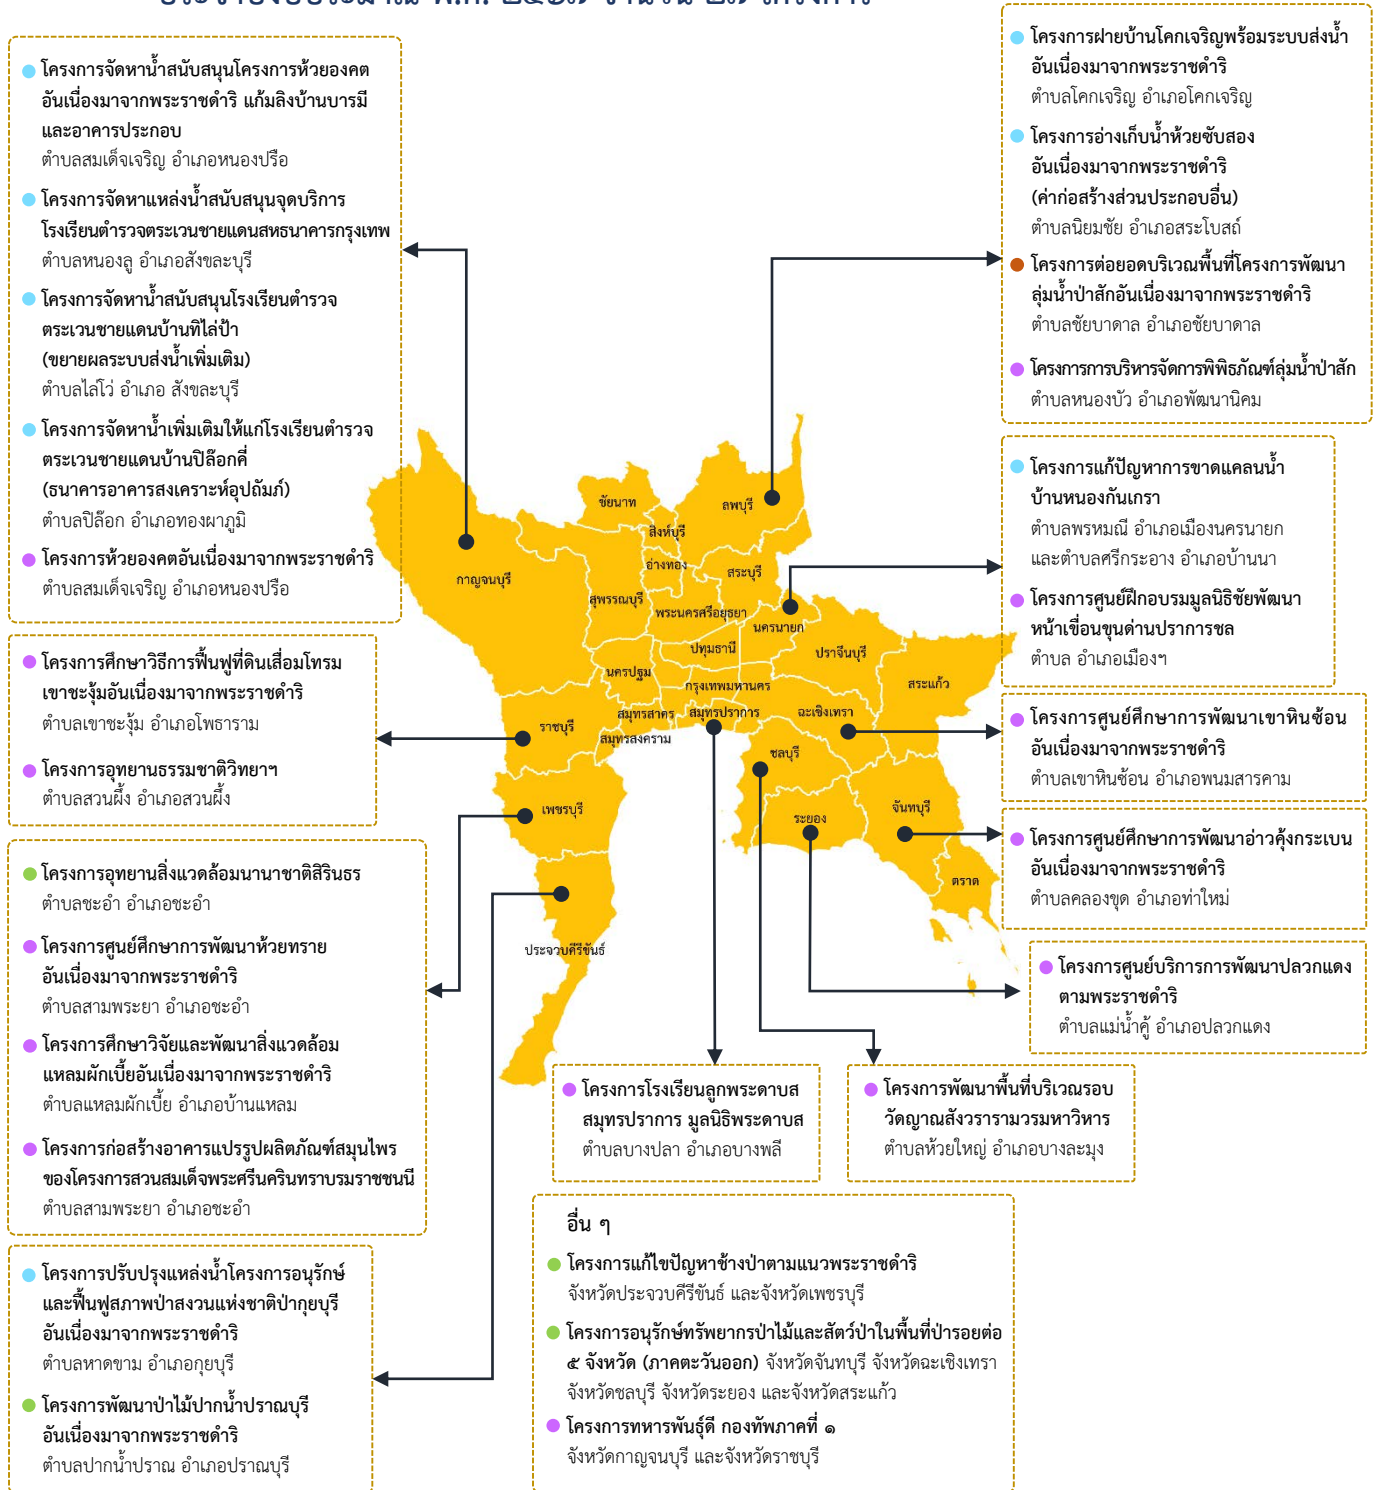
โครงการจัดหาน้ำสนับสนุนโครงการห้วยองคตอันเนื่องมาจากพระราชดำริ แก้มลิงบ้านบารมีและอาคารประกอบ
ตำบลสมเด็จเจริญ อำเภอหนองปรือ

โครงการจัดหาแหล่งน้ำสนับสนุนจุดบริการโรงเรียนตำรวจตระเวนชายแดนสหธนาคารกรุงเทพ
ตำบลหนองลู อำเภอสังขละบุรี

โครงการจัดหาน้ำสนับสนุนโรงเรียนตำรวจตระเวนชายแดนบ้านทิไล่ป้า (ขยายผลระบบส่งน้ำเพิ่มเติม)
ตำบลไล่โว่ อำเภอ สังขละบุรี

โครงการจัดหาน้ำเพิ่มเติมให้แก่โรงเรียนตำรวจตระเวนชายแดนบ้านปิล็อกคี่ (ธนาคารอาคารสงเคราะห์อุปถัมภ์)
ตำบลปิล็อก อำเภอทองผาภูมิ

โครงการห้วยองคตอันเนื่องมาจากพระราชดำริ
ตำบลสมเด็จเจริญ อำเภอหนองปรือ

โครงการศึกษาวิธีการฟื้นฟูที่ดินเสื่อมโทรมเขาชะงุ้มอันเนื่องมาจากพระราชดำริ
ตำบลเขาชะงุ้ม อำเภอโพธาราม

โครงการอุทยานธรรมชาติวิทยาฯ
ตำบลสวนผึ้ง อำเภอสวนผึ้ง

โครงการอุทยานสิ่งแวดล้อมนานาชาติสิรินธร
ตำบลชะอำ อำเภอชะอำ

โครงการศูนย์ศึกษาการพัฒนาห้วยทรายอันเนื่องมาจากพระราชดำริ
ตำบลสามพระยา อำเภอชะอำ

โครงการศึกษาวิจัยและพัฒนาสิ่งแวดล้อมแหลมผักเบี้ยอันเนื่องมาจากพระราชดำริ
ตำบลแหลมผักเบี้ย อำเภอบ้านแหลม

โครงการก่อสร้างอาคารแปรรูปผลิตภัณฑ์สมุนไพรของโครงการสวนสมเด็จพระศรีนครินทราบรมราชชนนี
ตำบลสามพระยา อำเภอชะอำ

โครงการปรับปรุงแหล่งน้ำโครงการอนุรักษ์และฟื้นฟูสภาพป่าสงวนแห่งชาติป่ากุยบุรีอันเนื่องมาจากพระราชดำริ
ตำบลหาดขาม อำเภอกุยบุรี

โครงการพัฒนาป่าไม้ปากน้ำปราณบุรีอันเนื่องมาจากพระราชดำริ
ตำบลปากน้ำปราณ อำเภอปราณบุรี

โครงการฝายบ้านโคกเจริญพร้อมระบบส่งน้ำอันเนื่องมาจากพระราชดำริ
ตำบลโคกเจริญ อำเภอโคกเจริญ

โครงการอ่างเก็บน้ำห้วยซับสองอันเนื่องมาจากพระราชดำริ (ค่าก่อสร้างส่วนประกอบอื่น)
ตำบลนิยมชัย อำเภอสระโบสถ์

โครงการต่อยอดบริเวณพื้นที่โครงการพัฒนาลุ่มน้ำป่าสักอันเนื่องมาจากพระราชดำริ
ตำบลชัยบาดาล อำเภอชัยบาดาล

โครงการการบริหารจัดการพิพิธภัณฑ์ลุ่มน้ำป่าสัก
ตำบลหนองบัว อำเภอพัฒนานิคม

โครงการแก้ปัญหาการขาดแคลนน้ำบ้านหนองกันเกรา
ตำบลพรหมณี อำเภอเมืองนครนายก และตำบลศรีกะอาง อำเภอบ้านนา

โครงการศูนย์ฝึกอบรมมูลนิธิชัยพัฒนาหน้าเขื่อนขุนด่านปราการชล
ตำบล อำเภอเมืองฯ

โครงการศูนย์ศึกษาการพัฒนาเขาหินซ้อนอันเนื่องมาจากพระราชดำริ
ตำบลเขาหินซ้อน อำเภอพนมสารคาม

โครงการศูนย์ศึกษาการพัฒนาอ่าวคุ้งกระเบนอันเนื่องมาจากพระราชดำริ
ตำบลคลองขุด อำเภอท่าใหม่

โครงการศูนย์บริการการพัฒนาปลวกแดงตามพระราชดำริ
ตำบลแม่น้ำคู้ อำเภอปลวกแดง

โครงการโรงเรียนลูกพระดาบส สมุทรปราการ มูลนิธิพระดาบส
ตำบลบางปลา อำเภอบางพลี

โครงการพัฒนาพื้นที่บริเวณรอบวัดญาณสังวรารามวรมหาวิหาร
ตำบลห้วยใหญ่ อำเภอบางละมุง

ชัยนาท ลพบุรี สิงห์บุรี อ่างทอง สระบุรี กาญจนบุรี สุพรรณบุรี พระนครศรีอยุธยา นครนายก ปทุมธานี ปราจีนบุรี สระแก้ว นครปฐม กรุงเทพมหานคร ราชบุรี สมุทรสาคร สมุทรปราการ ฉะเชิงเทรา สมุทรสงคราม ชลบุรี เพชรบุรี ระยอง จันทบุรี ตราด ประจวบคีรีขันธ์

อื่น ๆ
โครงการแก้ไขปัญหาช้างป่าตามแนวพระราชดำริ
จังหวัดประจวบคีรีขันธ์ และจังหวัดเพชรบุรี

โครงการอนุรักษ์ทรัพยากรป่าไม้และสัตว์ป่าในพื้นที่ป่ารอยต่อ ๕ จังหวัด (ภาคตะวันออก) จังหวัดจันทบุรี จังหวัดฉะเชิงเทรา จังหวัดชลบุรี จังหวัดระยอง และจังหวัดสระแก้ว

โครงการทหารพันธุ์ดี กองทัพภาคที่ ๑
จังหวัดกาญจนบุรี และจังหวัดราชบุรี